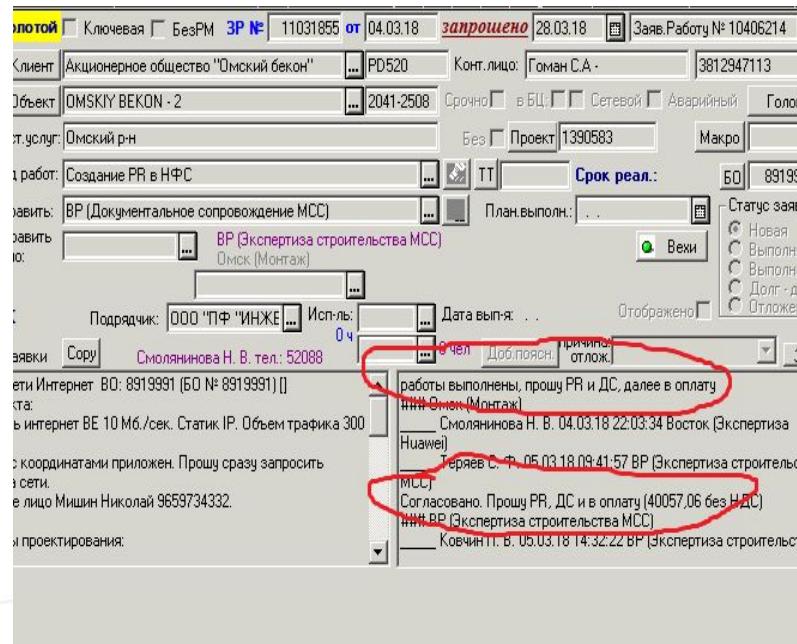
олотой Ключевая БезРМ ЗР № 11031855 от 04.03.18 запрошено 28.03.18 Заяв.Работу № 10406214

Клиент Акционерное общество "Омский бекон" PD520 Конт.лицо: Гоман С.А - 3812947113

Объект OMSKIY BEKON - 2 2041-2508 Срочно в БЦ: Сетевой Аварийный Голо

ст.услуг: Омский р-н Без Проект 1390583 Макро

работ: Создание PR в НФС ТТ Срок реал.: БО 8919

равить: ВР (Документальное сопровождение МСС) План.выполн.: . . Статус зая

равить ю: ВР (Экспертиза строительства МСС) Омск (Монтаж) Вехи Новая Выполн Выполн Долг - д Отложе

Подрядчик: ООО "ПФ "ИНЖЕ Исп-ль: 0 ч Дата вып-я: . . Отображено

заявки Copy Смолянинова Н. В. тел.: 52088 0 чел Доб.поясн. Причина отлож.

ети Интернет ВО: 8919991 (БО № 8919991) []
кта:
ь интернет ВЕ 10 Мб./сек. Статик IP. Объем трафика 300

с координатами приложен. Прошу сразу запросить
а сети.
е лицо Мишин Николай 9659734332.

ы проектирования:

работы выполнены, прошу PR и ДС, далее в оплату
### Омск (Монтаж)
____ Смолянинова Н. В. 04.03.18 22:03:34 Восток (Экспертиза Huawei)
____ Теряев С. Ф. 05.03.18 09:41:57 ВР (Экспертиза строитель МСС)
Согласовано. Прошу PR, ДС и в оплату (40057,06 без НДС)
### ВР (Экспертиза строительства МСС)
____ Ковчин Г. В. 05.03.18 14:32:22 ВР (Экспертиза строитель